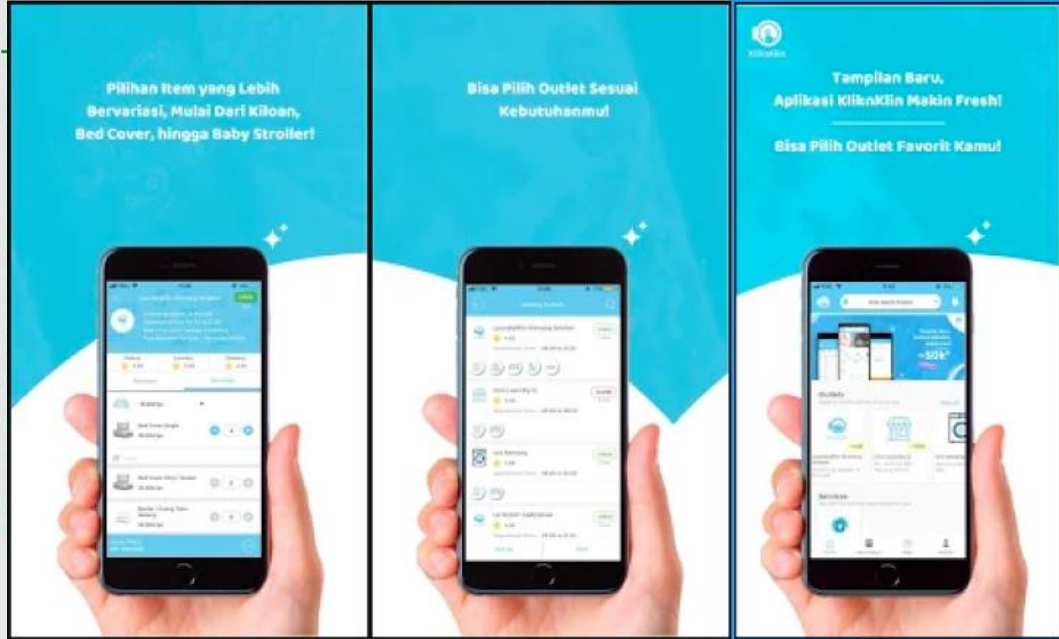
Pilihan Item yang Lebih Bervariasi, Mulai Dari Kiloan, Bed Cover, hingga Baby Stroller!

Bisa Pilih Outlet Sesuai Kebutuhanmu!

KliknKlin

Tampilan Baru, Aplikasi KliknKlin Makin Fresh!

Bisa Pilih Outlet Favorit Kamu!

Outlets

Services